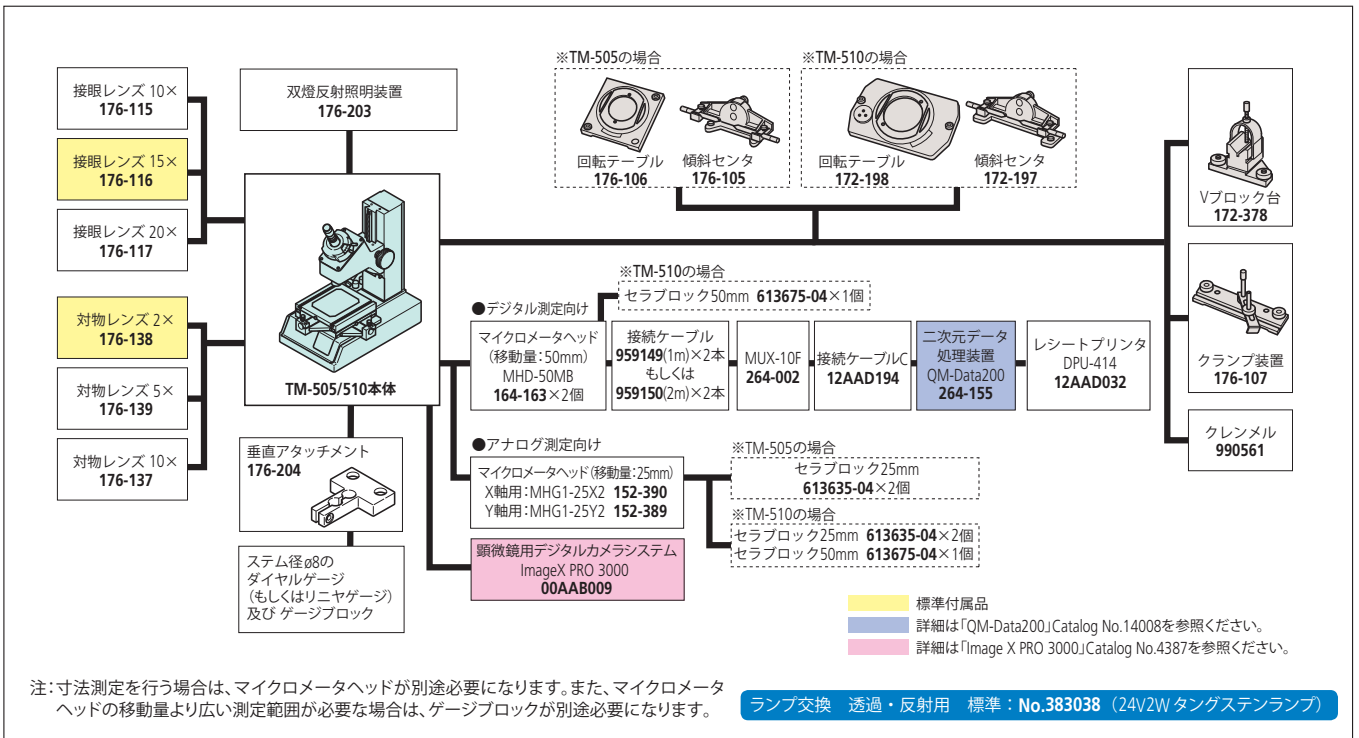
接眼レンズ 10×
176-115

接眼レンズ 15×
176-116

接眼レンズ 20×
176-117

対物レンズ 2×
176-138

対物レンズ 5×
176-139

対物レンズ 10×
176-137

双燈反射照明装置
176-203

TM-505/510本体

垂直アタッチメント
176-204

ステム径ø8の
ダイヤルゲージ
(もしくはリニヤゲージ)
及び ゲージブロック

※TM-505の場合
回転テーブル
176-106
傾斜センタ
176-105

※TM-510の場合
回転テーブル
172-198
傾斜センタ
172-197

Vブロック台
172-378

クランプ装置
176-107

クレンメル
990561

●デジタル測定向け
※TM-510の場合
セラブロック50mm 613675-04×1個

マイクロメータヘッド
(移動量:50mm)
MHD-50MB
164-163×2個

接続ケーブル
959149(1m)×2本
もしくは
959150(2m)×2本

MUX-10F
264-002

接続ケーブルC
12AAD194

二次元データ
処理装置
QM-Data200
264-155

レシートプリンタ
DPU-414
12AAD032

●アナログ測定向け
マイクロメータヘッド(移動量:25mm)
X軸用:MHG1-25X2 152-390
Y軸用:MHG1-25Y2 152-389

※TM-505の場合
セラブロック25mm
613635-04×2個

※TM-510の場合
セラブロック25mm 613635-04×2個
セラブロック50mm 613675-04×1個

顕微鏡用デジタルカメラシステム
ImageX PRO 3000
00AAB009

標準付属品
詳細は「QM-Data200」Catalog No.14008を参照ください。
詳細は「Image X PRO 3000」Catalog No.4387を参照ください。

注:寸法測定を行う場合は、マイクロメータヘッドが別途必要になります。また、マイクロメータヘッドの移動量より広い測定範囲が必要な場合は、ゲージブロックが別途必要になります。

ランプ交換 透過・反射用 標準:No.383038(24V2W タングステンランプ)